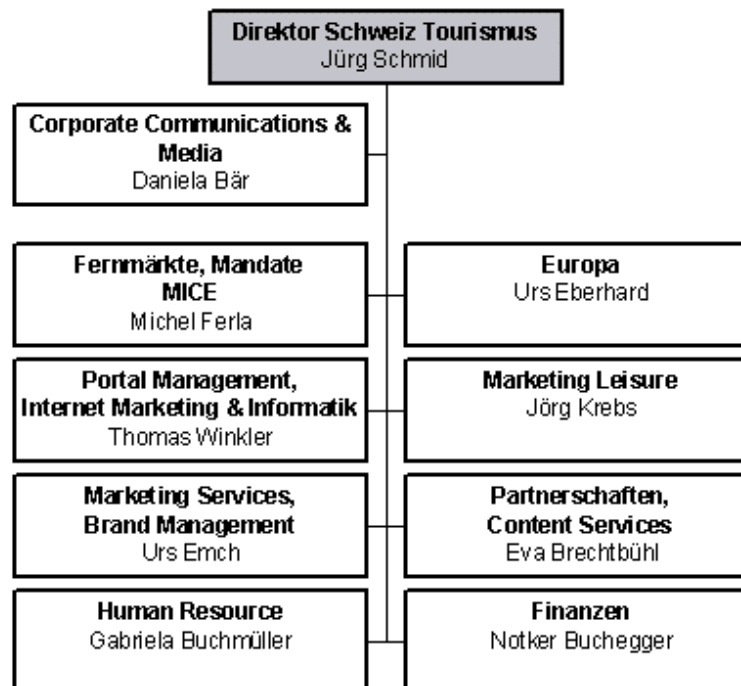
Direktor Schweiz Tourismus
Jürg Schmid

Corporate Communications & Media
Daniela Bär

Fernmärkte, Mandate MICE
Michel Ferla

Europa
Urs Eberhard

Portal Management, Internet Marketing & Informatik
Thomas Winkler

Marketing Leisure
Jörg Krebs

Marketing Services, Brand Management
Urs Emch

Partnerschaften, Content Services
Eva Brechtbühl

Human Resource
Gabriela Buchmüller

Finanzen
Notker Buchegger